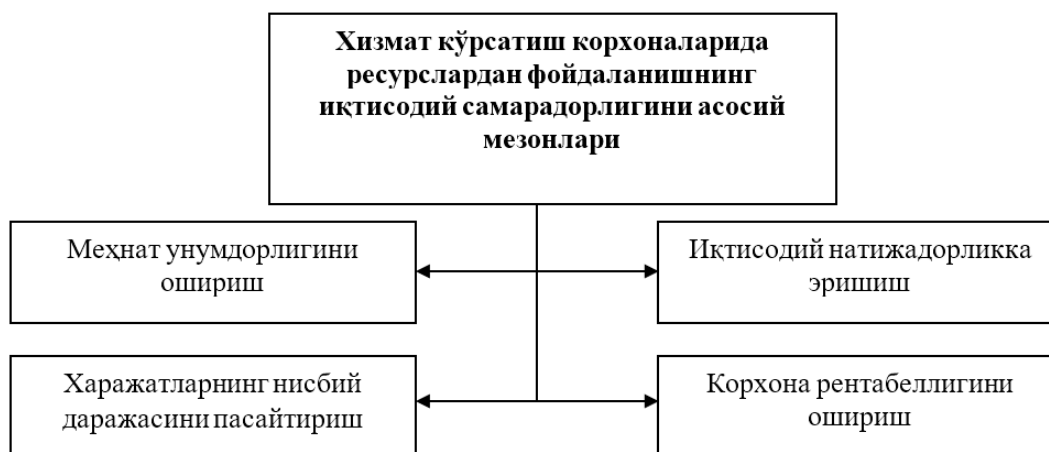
Хизмат кўрсатиш корхоналарида ресурслардан фойдаланишнинг иқтисодий самарадорлигини асосий мезонлари

Меҳнат унумдорлигини ошириш

Иқтисодий натижадорликка эришиш

Харажатларнинг нисбий даражасини пасайтириш

Корхона рентабеллигини ошириш